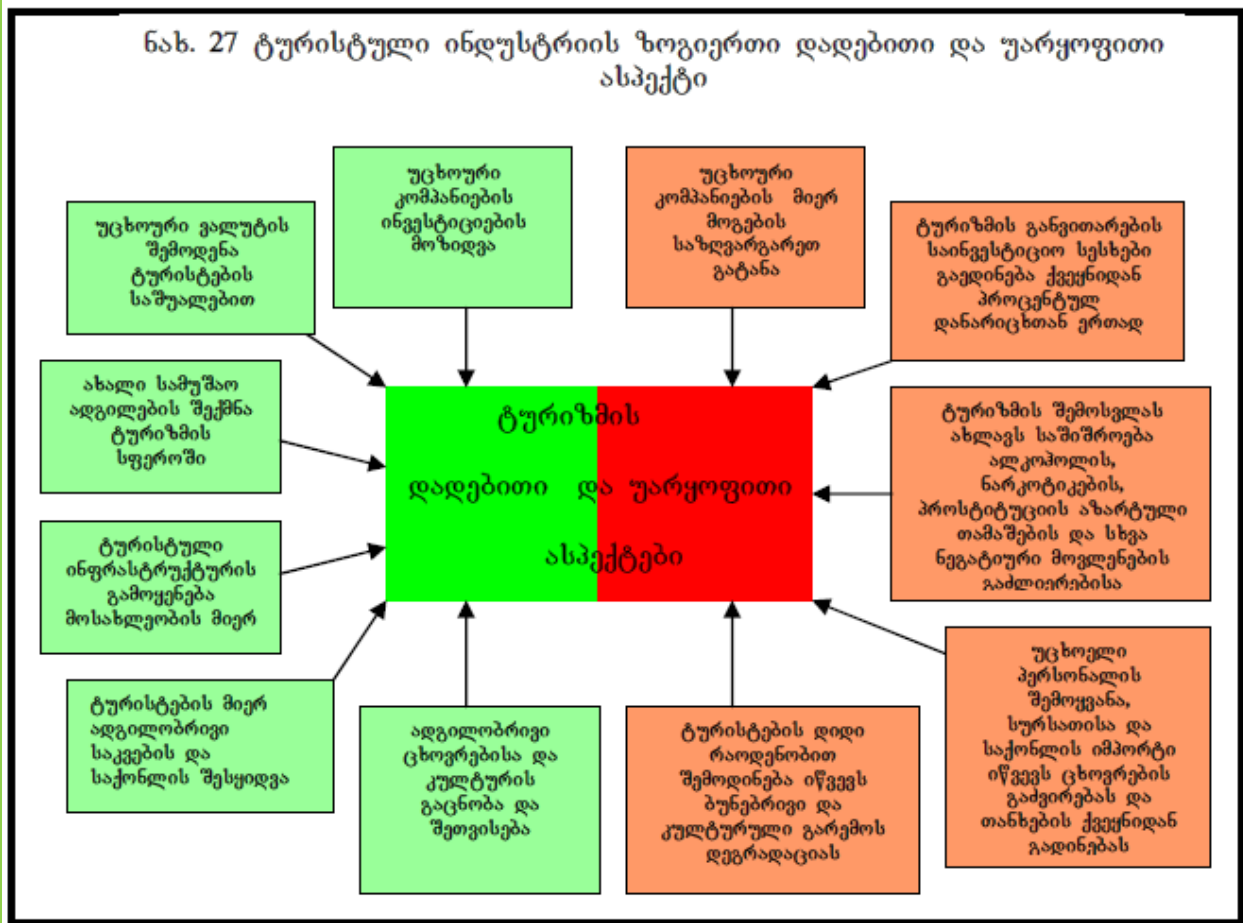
ნახ. 27 ტურისტული ინდუსტრიის ზოგიერთი დადებითი და უარყოფითი ასპექტი

უცხოური კომპანიების ინვესტიციების მოზიდვა

უცხოური კომპანიების მიერ მოგების საზღვარგარეთ გატანა

უცხოური ვალუტის შემოდენა ტურისტების საშუალებით

ტურიზმის განვითარების საინვესტიციო სესხები გაედინება ქვეყნიდან პროცენტულ დანარიცხთან ერთად

ახალი სამუშაო ადგილების შექმნა ტურიზმის სფეროში

ტურიზმის

დადებითი და უარყოფითი

ასპექტები

ტურიზმის შემოსვლას ახლავს საშიშროება ალკოჰოლის, ნარკოტიკების, პროსტიტუციის აზარტული თამაშების და სხვა ნეგატიური მოვლენების გაძლიერებისა

ტურისტული ინფრასტრუქტურის გამოყენება მოსახლეობის მიერ

უცხოელი პერსონალის შემოყვანა, სურსათისა და საქონლის იმპორტი იწვევს ცხოვრების გაძვირებას და თანხების ქვეყნიდან გადინებას

ტურისტების მიერ ადგილობრივი საკვების და საქონლის შესყიდვა

ადგილობრივი ცხოვრებისა და კულტურის გაცნობა და შეთვისება

ტურისტების დიდი რაოდენობით შემოდინება იწვევს ბუნებრივი და კულტურული გარემოს დეგრადაციას